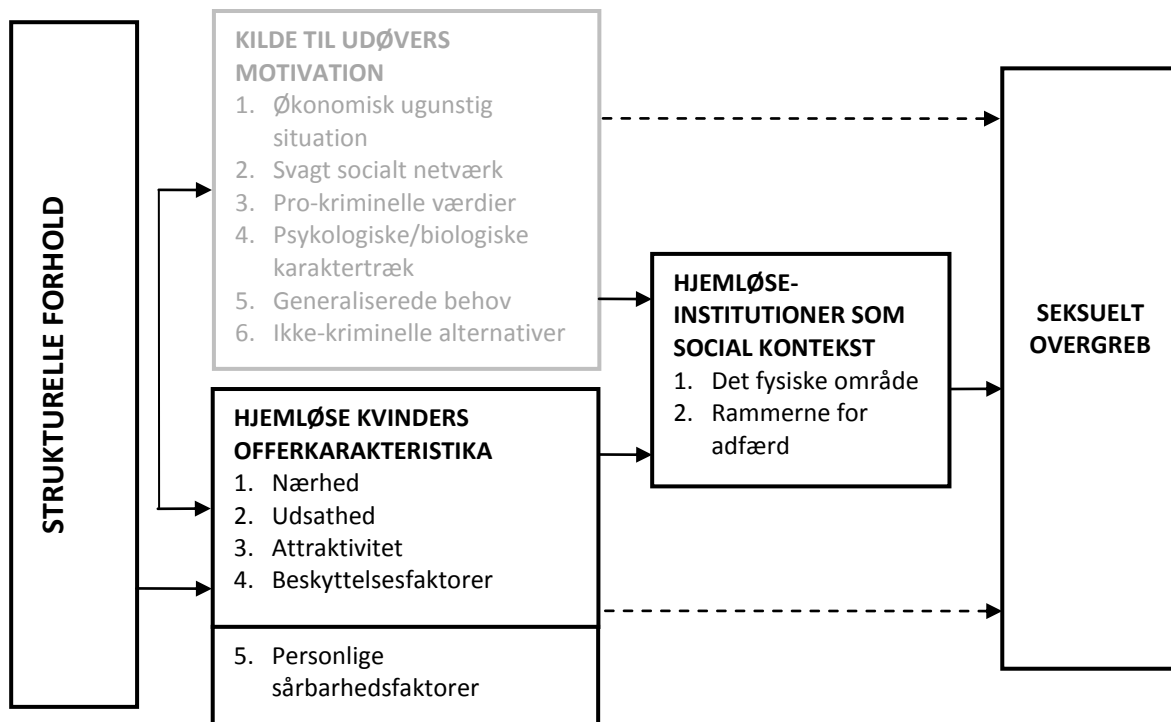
STRUKTURELLE FORHOLD

KILDE TIL UDØVERS MOTIVATION
1. Økonomisk ugunstig situation
2. Svagt socialt netværk
3. Pro-kriminelle værdier
4. Psykologiske/biologiske karaktertræk
5. Generaliserede behov
6. Ikke-kriminelle alternativer

HJEMLØSE KVINDERS OFFERKARAKTERISTIKA
1. Nærhed
2. Udsathed
3. Attraktivitet
4. Beskyttelsesfaktorer

5. Personlige sårbarhedsfaktorer

HJEMLØSE-INSTITUTIONER SOM SOCIAL KONTEKST
1. Det fysiske område
2. Rammerne for adfærd

SEKSUELT OVERGREB